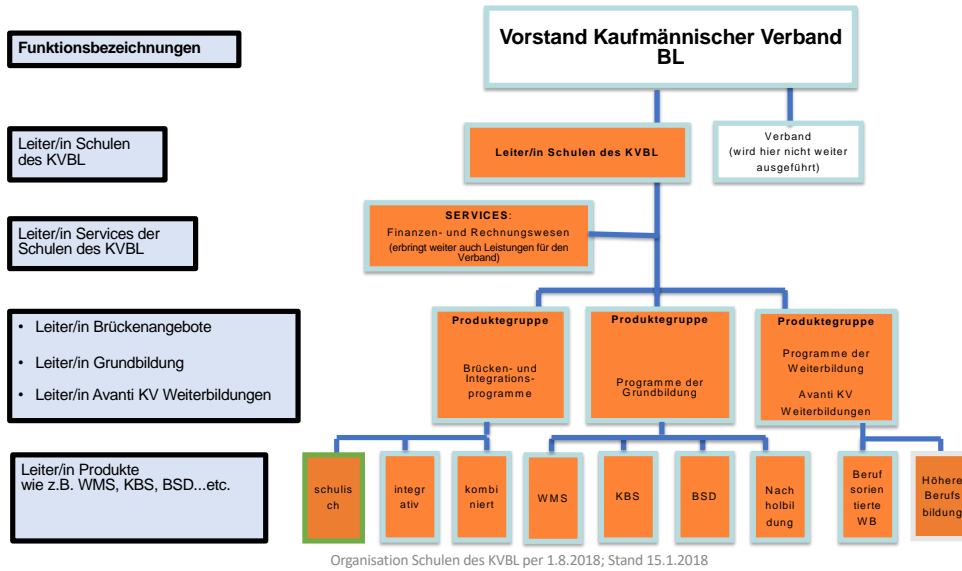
Funktionsbezeichnungen

Vorstand Kaufmännischer Verband BL

Leiter/in Schulen des KVBL

Leiter/in Schulen des KVBL

Verband (wird hier nicht weiter ausgeführt)

Leiter/in Services der Schulen des KVBL

SERVICES: Finanzen- und Rechnungswesen (erbringt weiter auch Leistungen für den Verband)

- Leiter/in Brückenangebote
- Leiter/in Grundbildung
- Leiter/in Avanti KV Weiterbildungen

Produktegruppe Brücken- und Integrationsprogramme

Produktegruppe Programme der Grundbildung

Produktegruppe Programme der Weiterbildung Avanti KV Weiterbildungen

Leiter/in Produkte wie z.B. WMS, KBS, BSD...etc.

schulisch

integrativ

kombiniert

WMS

KBS

BSD

Nachholbildung

Berufsorientierte WB

Höhere Berufsbildung

Organisation Schulen des KVBL per 1.8.2018; Stand 15.1.2018